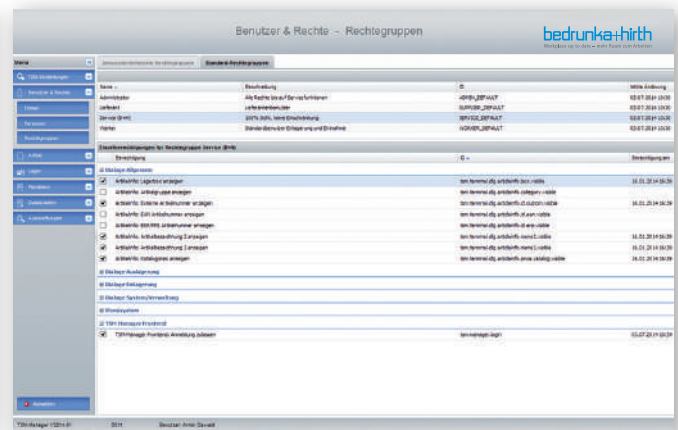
Benutzer & Rechte - Rechtegruppen

bedrunka+hirth

Menü

TSM-Einstellungen

Benutzer & Rechte

Einheit

Personen

Rechtegruppen

Artikel

Lager

Mandanten

Datenbanken

Auswertungen

Standard-Rechtegruppen

| Name | Beschreibung | ID | letzte Änderung |
|---|---|---|---|
| Administrator | Alle Rechte bis auf Servicefunktionen | ADMIN_DEFAULT | 02.07.2014 10:30 |
| Lieferant | | SUPPLIER_DEFAULT | 02.07.2014 10:30 |
| Service (B+H) | 100% Rolle, keine Einschränkung | SERVICE_DEFAULT | 02.07.2014 10:30 |
| Werker | | WORKER_DEFAULT | 02.07.2014 10:30 |

Berechtigung | ID | Berechtigung am

Dialoge Allgemein

Dialoge Auslagerung

Dialoge Einlagerung

Dialoge System/Verwaltung

Dialoge Frontend

Abmelden

TSM-Manager